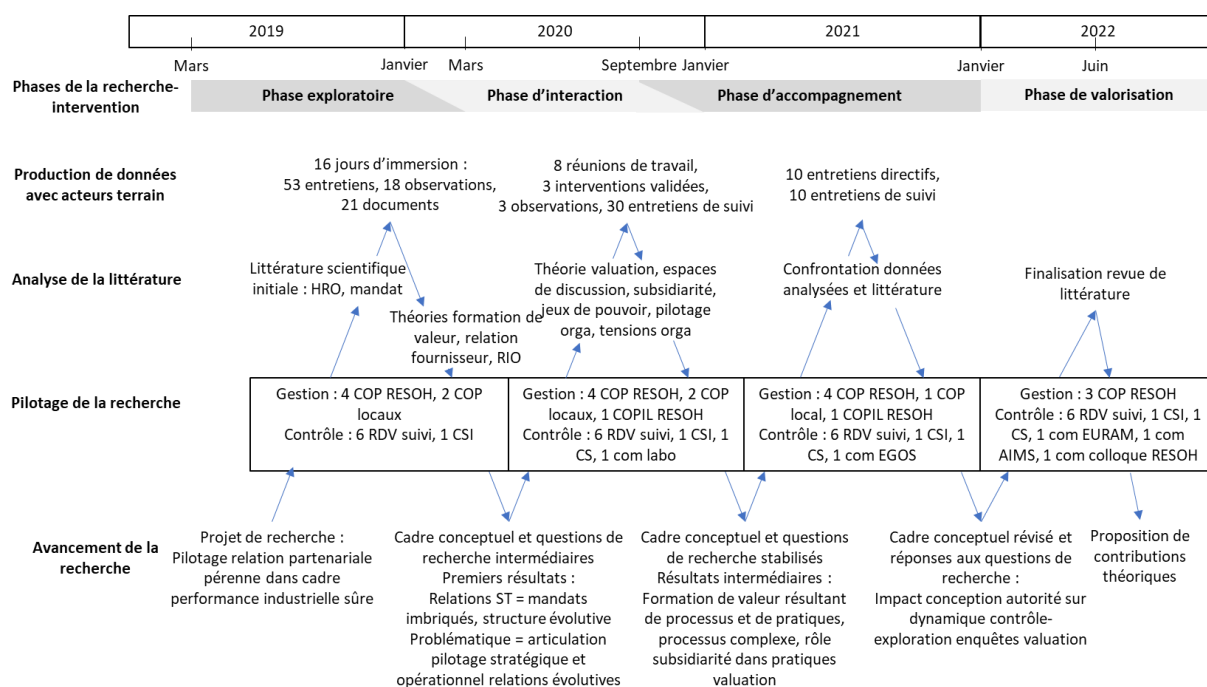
2019 | 2020 | 2021 | 2022

Mars | Janvier | Mars | Septembre | Janvier | Janvier | Juin

Phases de la recherche-intervention

Phase exploratoire | Phase d'interaction | Phase d'accompagnement | Phase de valorisation

Production de données avec acteurs terrain

16 jours d'immersion : 53 entretiens, 18 observations, 21 documents

8 réunions de travail, 3 interventions validées, 3 observations, 30 entretiens de suivi

10 entretiens directifs, 10 entretiens de suivi

Analyse de la littérature

Littérature scientifique initiale : HRO, mandat

Théories formation de valeur, relation fournisseur, RIO

Théorie valuation, espaces de discussion, subsidiarité, jeux de pouvoir, pilotage orga, tensions orga

Confrontation données analysées et littérature

Finalisation revue de littérature

Pilotage de la recherche

| Gestion : 4 COP RESOH, 2 COP locaux Contrôle : 6 RDV suivi, 1 CSI | Gestion : 4 COP RESOH, 2 COP locaux, 1 COPIL RESOH Contrôle : 6 RDV suivi, 1 CSI, 1 CS, 1 com labo | Gestion : 4 COP RESOH, 1 COP local, 1 COPIL RESOH Contrôle : 6 RDV suivi, 1 CSI, 1 CS, 1 com EGOS | Gestion : 3 COP RESOH Contrôle : 6 RDV suivi, 1 CSI, 1 CS, 1 com EURAM, 1 com AIMS, 1 com colloque RESOH |
|---|---|---|---|

Avancement de la recherche

Projet de recherche : Pilotage relation partenariale pérenne dans cadre performance industrielle sûre

Cadre conceptuel et questions de recherche intermédiaires Premiers résultats : Relations ST = mandats imbriqués, structure évolutive Problématique = articulation pilotage stratégique et opérationnel relations évolutives

Cadre conceptuel et questions de recherche stabilisés Résultats intermédiaires : Formation de valeur résultant de processus et de pratiques, processus complexe, rôle subsidiarité dans pratiques valuation

Cadre conceptuel révisé et réponses aux questions de recherche : Impact conception autorité sur dynamique contrôle-exploration enquêtes valuation

Proposition de contributions théoriques